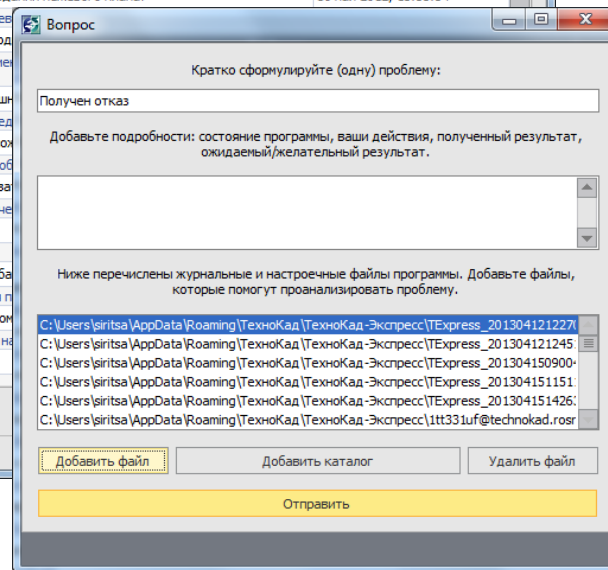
Вопрос

Кратко сформулируйте (одну) проблему:

Получен отказ

Добавьте подробности: состояние программы, ваши действия, полученный результат, ожидаемый/желательный результат.

Ниже перечислены журнальные и настроечные файлы программы. Добавьте файлы, которые помогут проанализировать проблему.

C:\Users\siritsa\AppData\Roaming\ТехноКад\ТехноКад-Экспресс\TExpress_20130412122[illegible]
C:\Users\siritsa\AppData\Roaming\ТехноКад\ТехноКад-Экспресс\TExpress_20130412124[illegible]
C:\Users\siritsa\AppData\Roaming\ТехноКад\ТехноКад-Экспресс\TExpress_20130415090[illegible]
C:\Users\siritsa\AppData\Roaming\ТехноКад\ТехноКад-Экспресс\TExpress_20130415151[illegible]
C:\Users\siritsa\AppData\Roaming\ТехноКад\ТехноКад-Экспресс\TExpress_20130415142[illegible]
C:\Users\siritsa\AppData\Roaming\ТехноКад\ТехноКад-Экспресс\1tt331uf@technokad.rosr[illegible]

Добавить файл
Добавить каталог
Удалить файл

Отправить